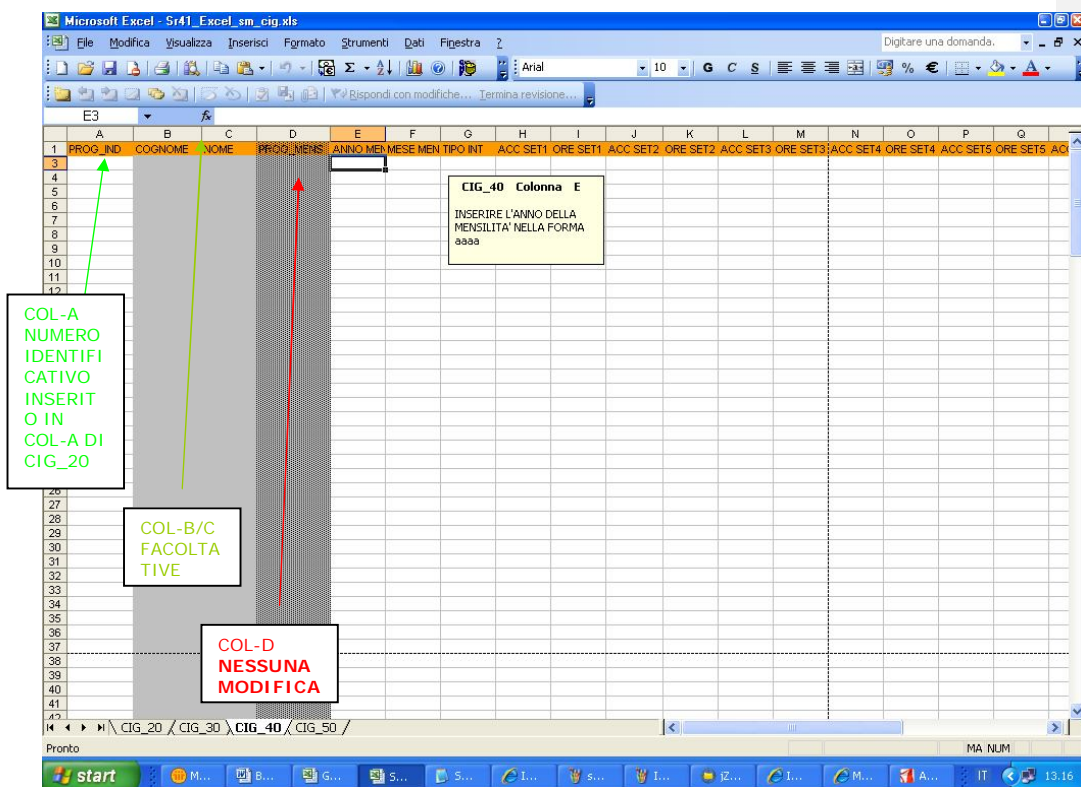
Microsoft Excel - Sr41_Excel_sm_cig.xls

File Modifica Visualizza Inserisci Formato Strumenti Dati Finestra ?

Digitare una domanda.

Arial 10 G C S % €

Rispondi con modifiche... Termina revisione...

E3 fx

| | A | B | C | D | E | F | G | H | I | J | K | L | M | N | O | P | Q |
|---|---|---|---|---|---|---|---|---|---|---|---|---|---|---|---|---|---|
| 1 | PROG_IND | COGNOME | NOME | PROG_MENS | ANNO MEN | MESE MEN | TIPO INT | ACC SET1 | ORE SET1 | ACC SET2 | ORE SET2 | ACC SET3 | ORE SET3 | ACC SET4 | ORE SET4 | ACC SET5 | ORE SET5 |

CIG_40 Colonna E

INSERIRE L'ANNO DELLA MENSILITA' NELLA FORMA aaaa

COL-A NUMERO IDENTIFICATIVO INSERITO IN COL-A DI CIG_20

COL-B/C FACOLTATIVE

COL-D NESSUNA MODIFICA

CIG_20 CIG_30 CIG_40 CIG_50

Pronto MA NUM

start M... B... G... S... S... I... s... I... jZ... I... M... A... IT 13.16